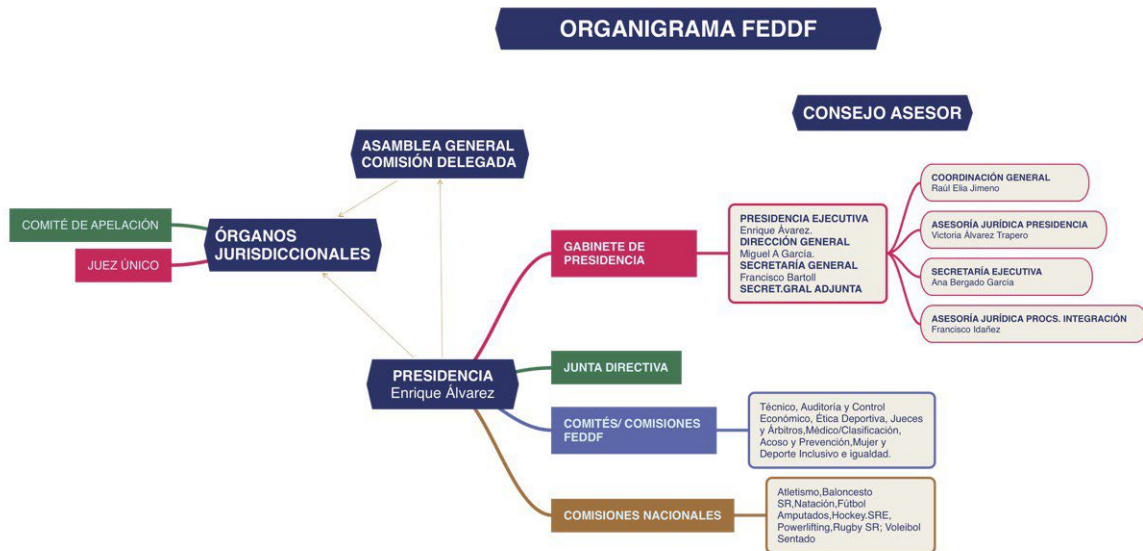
ORGANIGRAMA FEDDF

CONSEJO ASESOR

ASAMBLEA GENERAL
COMISIÓN DELEGADA

COMITÉ DE APELACIÓN

JUEZ ÚNICO

ÓRGANOS JURISDICCIONALES

GABINETE DE PRESIDENCIA

PRESIDENCIA EJECUTIVA
Enrique Ávarez.
DIRECCIÓN GENERAL
Miguel A García.
SECRETARÍA GENERAL
Francisco Bartoll
SECRET.GRAL ADJUNTA

COORDINACIÓN GENERAL
Raúl Elia Jimeno

ASESORÍA JURÍDICA PRESIDENCIA
Victoria Álvarez Trapero

SECRETARÍA EJECUTIVA
Ana Bergado García

ASESORÍA JURÍDICA PROCS. INTEGRACIÓN
Francisco Idañez

PRESIDENCIA
Enrique Álvarez

JUNTA DIRECTIVA

COMITÉS/ COMISIONES FEDDF

Técnico, Auditoría y Control Económico, Ética Deportiva, Jueces y Árbitros,Médico/Clasificación, Acoso y Prevención,Mujer y Deporte Inclusivo e igualdad.

COMISIONES NACIONALES

Atletismo,Baloncesto SR,Natación,Fútbol Amputados,Hockey.SRE, Powerlifting,Rugby SR; Voleibol Sentado